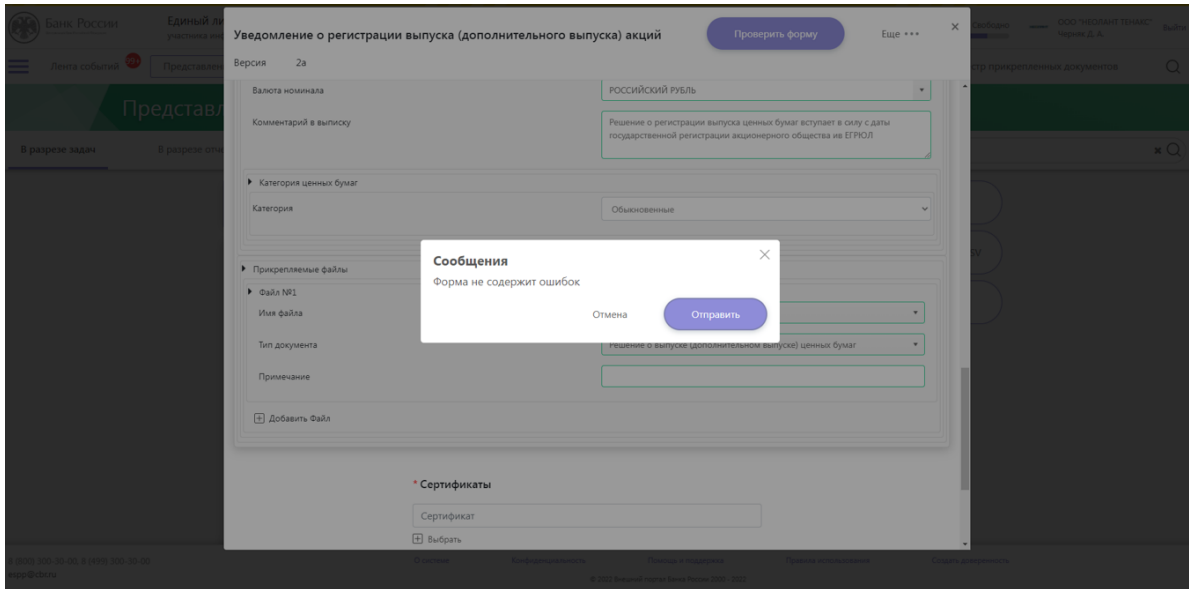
Банк России

Единый л
участника ин

Лента событий

Представлен

Представл

В разрезе задач

В разрезе цен

Уведомление о регистрации выпуска (дополнительного выпуска) акций

Проверить форму

Еще •••

×

Версия 2а

Валюта номинала

РОССИЙСКИЙ РУБЛЬ

Комментарий в выписку

Решение о регистрации выпуска ценных бумаг вступает в силу с даты государственной регистрации акционерного общества ив ЕГРЮЛ

Категория ценных бумаг

Категория

Обыкновенные

Прикрепляемые файлы

Файл №1

Имя файла

Тип документа

Решение о выпуске (дополнительном выпуске) ценных бумаг

Примечание

Добавить Файл

* Сертификаты

Сертификат

Выбрать

Сообщения

Форма не содержит ошибок

Отмена

Отправить

Свободно

ООО "НЕОЛАНТ ТЕНИКС"

Выйти

стр прикрепленных документов

8 (800) 300-30-00, 8 (495) 300-30-00

elpp@cbr.ru

О системе

Конфиденциальность

Помощь и поддержка

Правила использования

Способ доверенности

© 2022 Внешний портал Банка России 2000 - 2022